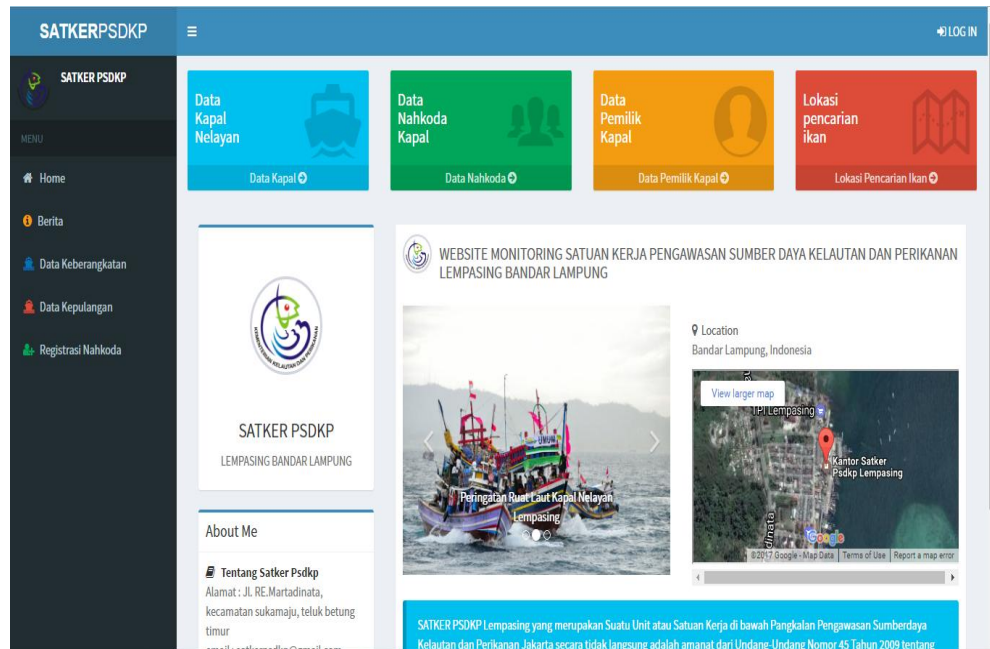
SATKERPSDKP

LOG IN

SATKER PSDKP

MENU

Home

Berita

Data Keberangkatan

Data Kepulangan

Registrasi Nahkoda

Data Kapal Nelayan

Data Kapal

Data Nahkoda Kapal

Data Nahkoda

Data Pemilik Kapal

Data Pemilik Kapal

Lokasi pencarian ikan

Lokasi Pencarian Ikan

SATKER PSDKP

LEMPASING BANDAR LAMPUNG

About Me

Tentang Satker Psdkp

Alamat : Jl. RE.Martadinata, kecamatan sukamaju, teluk betung timur

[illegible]

WEBSITE MONITORING SATUAN KERJA PENGAWASAN SUMBER DAYA KELAUTAN DAN PERIKANAN LEMPASING BANDAR LAMPUNG

Peringatan Ruat Laut Kapal Nelayan Lempasing

Location

Bandar Lampung, Indonesia

View larger map

TPI Lempasing

Kantor Satker Psdkp Lempasing

Google

©2017 Google - Map Data | Terms of Use | Report a map error

SATKER PSDKP Lempasing yang merupakan Suatu Unit atau Satuan Kerja di bawah Pangkalan Pengawasan Sumberdaya Kelautan dan Perikanan Jakarta secara tidak langsung adalah amanat dari Undang-Undang Nomor 45 Tahun 2009 tentang